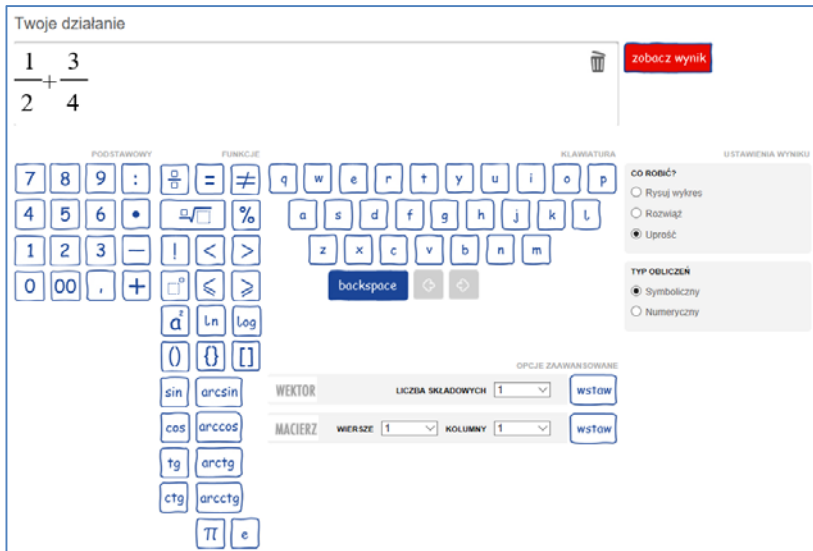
Twoje działanie

$\frac{1}{2}+\frac{3}{4}$

zobacz wynik

PODSTAWOWY

7 8 9 :
4 5 6 •
1 2 3 —
0 00 , +

FUNKCJE

$\frac{\square}{\square}$ = ≠
$\square\sqrt{\square}$ %
! < >
$\square^{\square}$ ⩽ ⩾
$a^{z}$ ln log
() {} []
sin arcsin
cos arccos
tg arctg
ctg arcctg
π e

KLAWIATURA

q w e r t y u i o p
a s d f g h j k l
z x c v b n m

backspace

OPCJE ZAAWANSOWANE

WEKTOR LICZBA SKŁADOWYCH 1 wstaw

MACIERZ WIERSZE 1 KOLUMNY 1 wstaw

USTAWIENIA WYNIKU

CO ROBIĆ?
Rysuj wykres
Rozwiąż
Uprość

TYP OBLICZEŃ
Symboliczny
Numeryczny